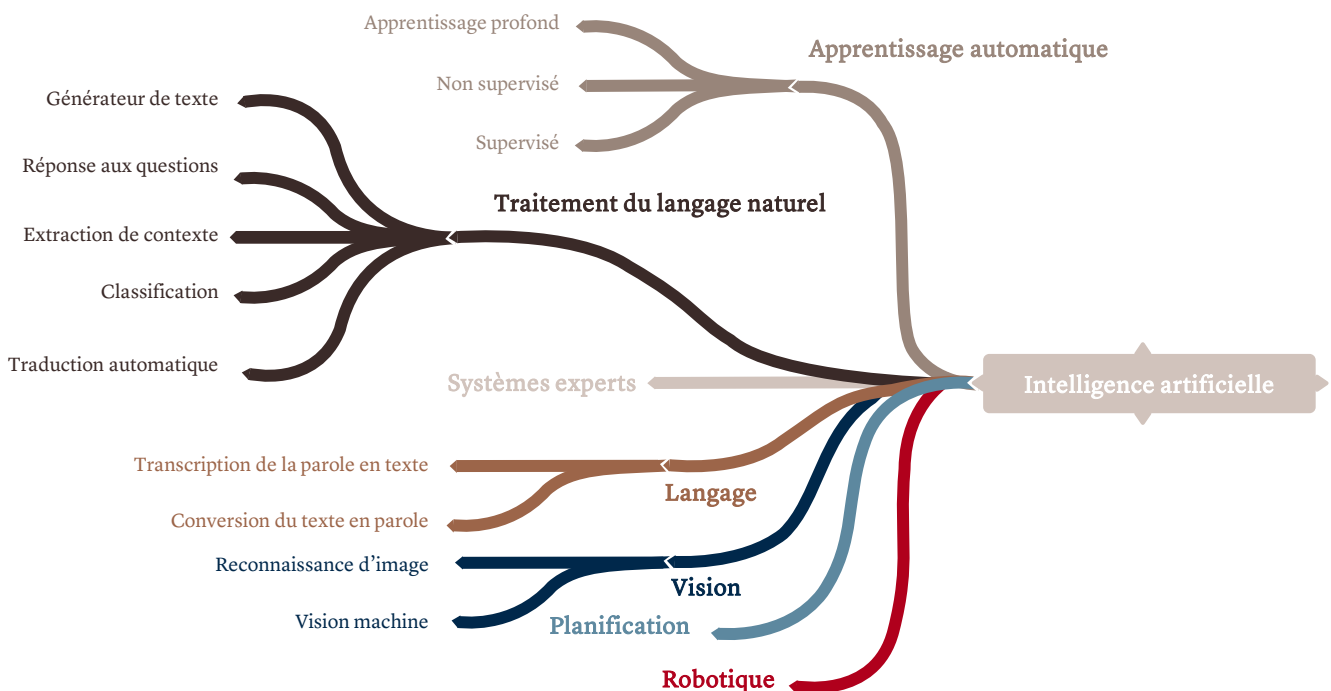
Apprentissage profond

Non supervisé

Supervisé

Apprentissage automatique

Générateur de texte

Réponse aux questions

Extraction de contexte

Classification

Traduction automatique

Traitement du langage naturel

Systèmes experts

Intelligence artificielle

Transcription de la parole en texte

Conversion du texte en parole

Langage

Reconnaissance d'image

Vision machine

Vision

Planification

Robotique